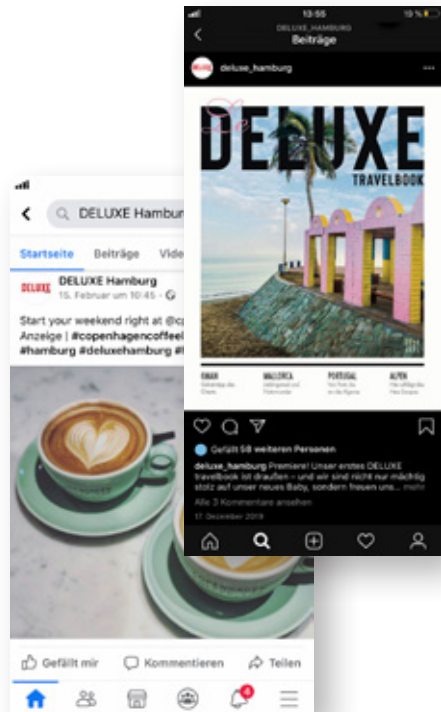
DELUXE Hambur

Startseite Beiträge Vide

DELUXE

DELUXE Hamburg

15. Februar um 10:45 ·

Start your weekend right at @c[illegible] Anzeige | #copenhagencoffee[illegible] #hamburg #deluxehamburg #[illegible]

Gefällt mir Kommentieren Teilen

4

13:55

19 %

DELUXE_HAMBURG

Beiträge

deluxe_hamburg

DELUXE

TRAVELBOOK

OMAN

MALLORCA

PORTUGAL

ALPEN

Gefällt 58 weiteren Personen

deluxe_hamburg Premiere! Unser erstes DELUXE travelbook ist draußen – und wir sind nicht nur mächtig stolz auf unser neues Baby, sondern freuen uns...

Alle 3 Kommentare ansehen

17. Dezember 2019